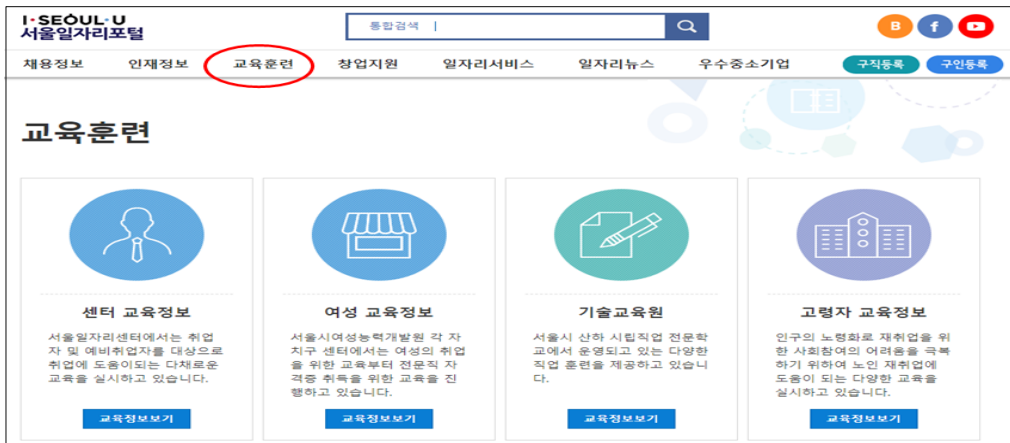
I·SEOUL·U
서울일자리포털

통합검색

B f

채용정보 인재정보 교육훈련 창업지원 일자리서비스 일자리뉴스 우수중소기업 구직등록 구인등록

교육훈련

센터 교육정보

서울일자리센터에서는 취업자 및 예비취업자를 대상으로 취업에 도움이되는 다채로운 교육을 실시하고 있습니다.

교육정보보기

여성 교육정보

서울시여성능력개발원 각 자치구 센터에서는 여성의 취업을 위한 교육부터 전문직 자격증 취득을 위한 교육을 진행하고 있습니다.

교육정보보기

기술교육원

서울시 산하 시립직업 전문학교에서 운영되고 있는 다양한 직업 훈련을 제공하고 있습니다.

교육정보보기

고령자 교육정보

인구의 노령화로 재취업을 위한 사회참여의 어려움을 극복하기 위하여 노인 재취업에 도움이 되는 다양한 교육을 실시하고 있습니다.

교육정보보기